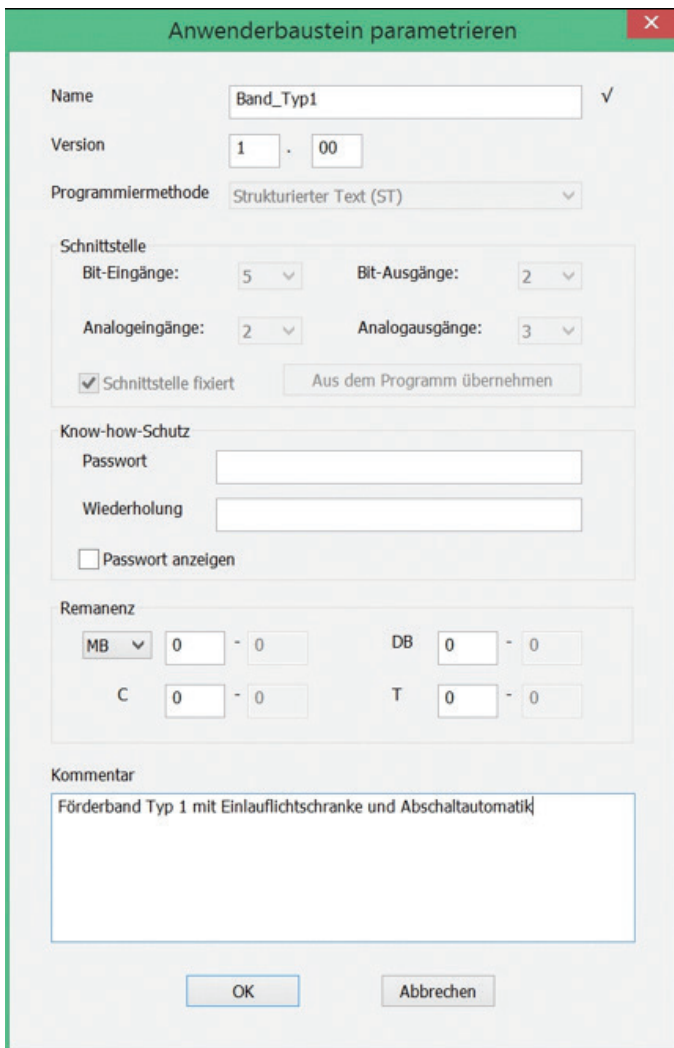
Anwenderbaustein parametrieren

Name Band_Typ1 √

Version 1 . 00

Programmiermethode Strukturierter Text (ST)

Schnittstelle

Bit-Eingänge: 5

Bit-Ausgänge: 2

Analogeingänge: 2

Analogausgänge: 3

Schnittstelle fixiert

Aus dem Programm übernehmen

Know-how-Schutz

Passwort

Wiederholung

Passwort anzeigen

Remanenz

MB 0 - 0

DB 0 - 0

C 0 - 0

T 0 - 0

Kommentar

Förderband Typ 1 mit Einlauflichtschranke und Abschaltautomatik

OK

Abbrechen